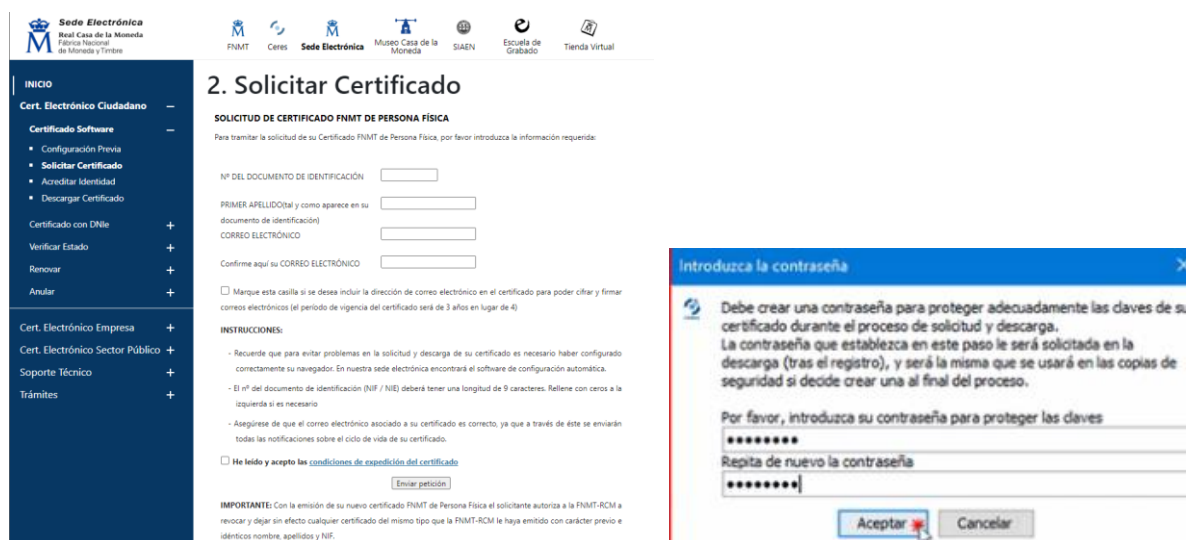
Sede Electrónica
Real Casa de la Moneda
Fábrica Nacional de Moneda y Timbre

FNMT | Ceres | Sede Electrónica | Museo Casa de la Moneda | SIAEN | Escuela de Grabado | Tienda Virtual

INICIO
Cert. Electrónico Ciudadano –
Certificado Software –
• Configuración Previa
• Solicitar Certificado
• Acreditar Identidad
• Descargar Certificado
Certificado con DNIe +
Verificar Estado +
Renovar +
Anular +
Cert. Electrónico Empresa +
Cert. Electrónico Sector Público +
Soporte Técnico +
Trámites +

2. Solicitar Certificado

SOLICITUD DE CERTIFICADO FNMT DE PERSONA FÍSICA

Para tramitar la solicitud de su Certificado FNMT de Persona Física, por favor introduzca la información requerida:

Nº DEL DOCUMENTO DE IDENTIFICACIÓN

PRIMER APELLIDO(tal y como aparece en su documento de identificación)

CORREO ELECTRÓNICO

Confirme aquí su CORREO ELECTRÓNICO

Marque esta casilla si se desea incluir la dirección de correo electrónico en el certificado para poder cifrar y firmar correos electrónicos (el periodo de vigencia del certificado será de 3 años en lugar de 4)

INSTRUCCIONES:

- Recuerde que para evitar problemas en la solicitud y descarga de su certificado es necesario haber configurado correctamente su navegador. En nuestra sede electrónica encontrará el software de configuración automática.

- El nº del documento de identificación (NIF / NIE) deberá tener una longitud de 9 caracteres. Rellene con ceros a la izquierda si es necesario

- Asegúrese de que el correo electrónico asociado a su certificado es correcto, ya que a través de éste se enviarán todas las notificaciones sobre el ciclo de vida de su certificado.

He leído y acepto las condiciones de expedición del certificado

Enviar petición

IMPORTANTE: Con la emisión de su nuevo certificado FNMT de Persona Física el solicitante autoriza a la FNMT-RCM a revocar y dejar sin efecto cualquier certificado del mismo tipo que la FNMT-RCM le haya emitido con carácter previo e idénticos nombre, apellidos y NIF.

Introduzca la contraseña

Debe crear una contraseña para proteger adecuadamente las claves de su certificado durante el proceso de solicitud y descarga.
La contraseña que establezca en este paso le será solicitada en la descarga (tras el registro), y será la misma que se usará en las copias de seguridad si decide crear una al final del proceso.

Por favor, introduzca su contraseña para proteger las claves
••••••••
Repita de nuevo la contraseña
••••••••

Aceptar | Cancelar